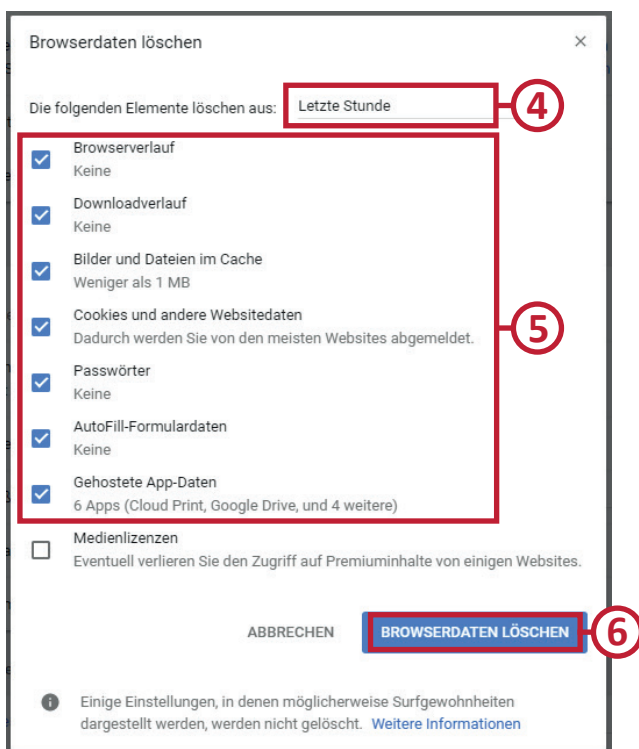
Browserdaten löschen ×

Die folgenden Elemente löschen aus: Letzte Stunde

4

Browserverlauf
Keine

Downloadverlauf
Keine

Bilder und Dateien im Cache
Weniger als 1 MB

Cookies und andere Websitedaten
Dadurch werden Sie von den meisten Websites abgemeldet.

5

Passwörter
Keine

AutoFill-Formulardaten
Keine

Gehostete App-Daten
6 Apps (Cloud Print, Google Drive, und 4 weitere)

Medienlizenzen
Eventuell verlieren Sie den Zugriff auf Premiuminhalte von einigen Websites.

ABBRECHEN BROWSERDATEN LÖSCHEN

6

Einige Einstellungen, in denen möglicherweise Surfgewohnheiten dargestellt werden, werden nicht gelöscht. Weitere Informationen